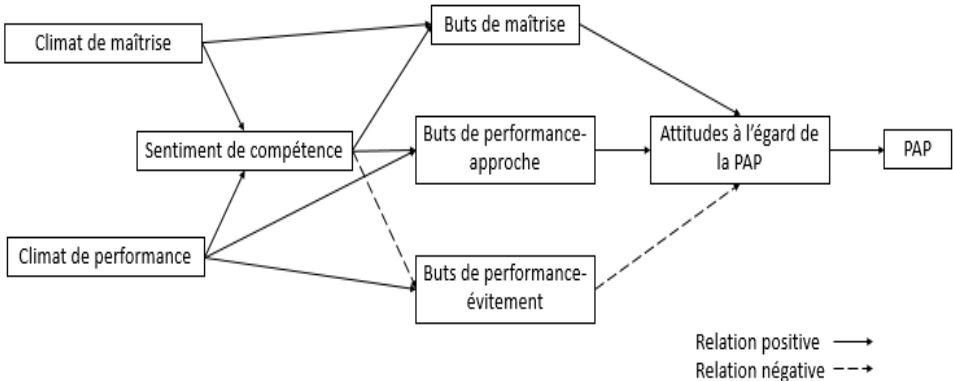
Climat de maîtrise

Buts de maîtrise

Sentiment de compétence

Buts de performance-approche

Attitudes à l'égard de la PAP

PAP

Climat de performance

Buts de performance-évitement

Relation positive

Relation négative